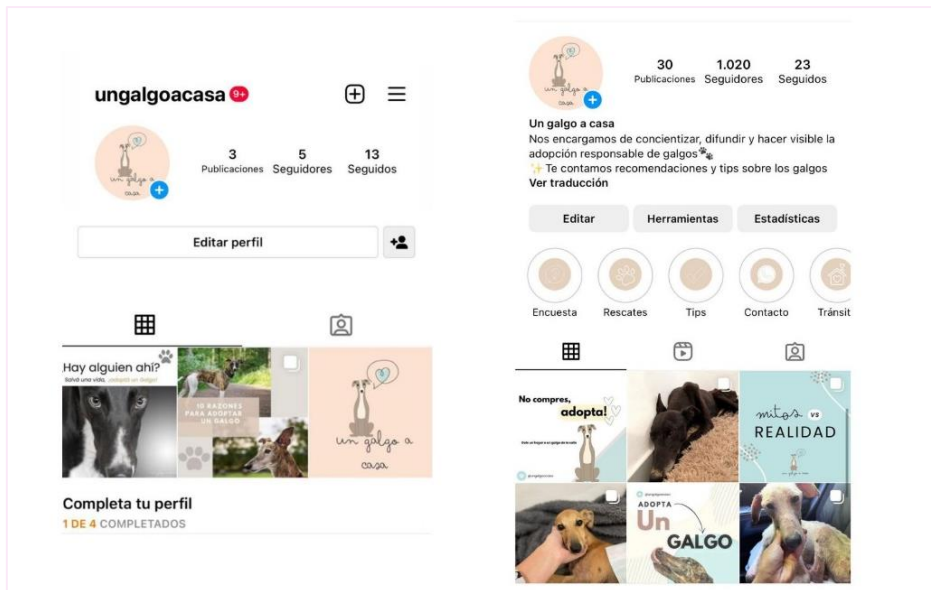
ungalgoacasa 9+

Un galgo a casa

3 Publicaciones
5 Seguidores
13 Seguidos

Editar perfil

Hay alguien ahí?
Salvá una vida, adoptá un Galgo!

10 RAZONES PARA ADOPTAR UN GALGO

Un galgo a casa

Completa tu perfil
1 DE 4 COMPLETADOS

Un galgo a casa

30 Publicaciones
1.020 Seguidores
23 Seguidos

Un galgo a casa
Nos encargamos de concientizar, difundir y hacer visible la adopción responsable de galgos🐾
✨Te contamos recomendaciones y tips sobre los galgos
Ver traducción

Editar
Herramientas
Estadísticas

Encuesta
Rescates
Tips
Contacto
Tránsit

No compres, adopta!

mitos vs REALIDAD

ADOPTA Un GALGO